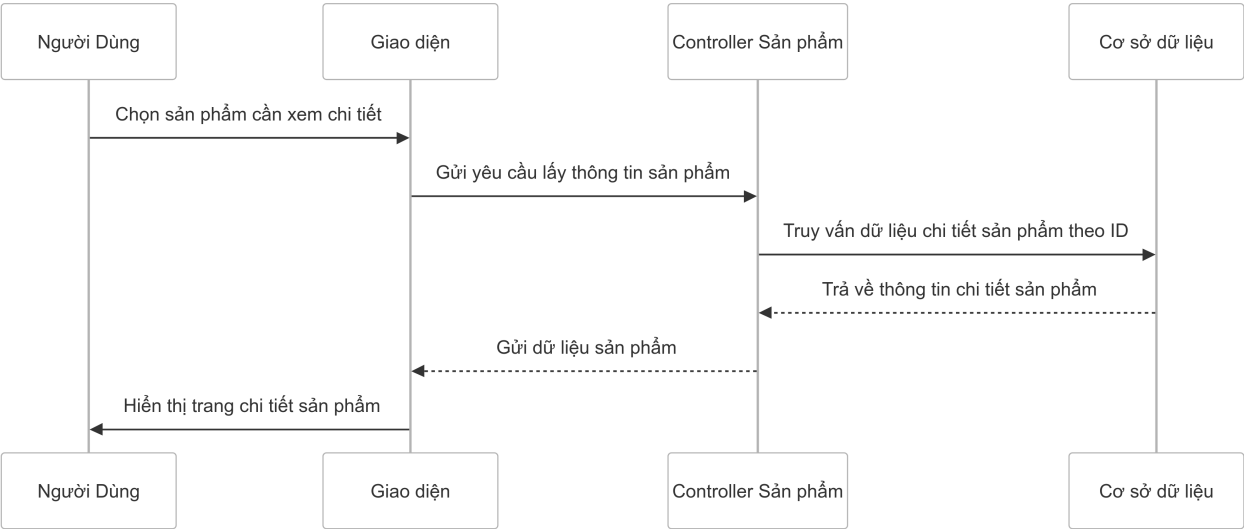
Người Dùng

Giao diện

Controller Sản phẩm

Cơ sở dữ liệu

Chọn sản phẩm cần xem chi tiết

Gửi yêu cầu lấy thông tin sản phẩm

Truy vấn dữ liệu chi tiết sản phẩm theo ID

Trả về thông tin chi tiết sản phẩm

Gửi dữ liệu sản phẩm

Hiển thị trang chi tiết sản phẩm

Người Dùng

Giao diện

Controller Sản phẩm

Cơ sở dữ liệu